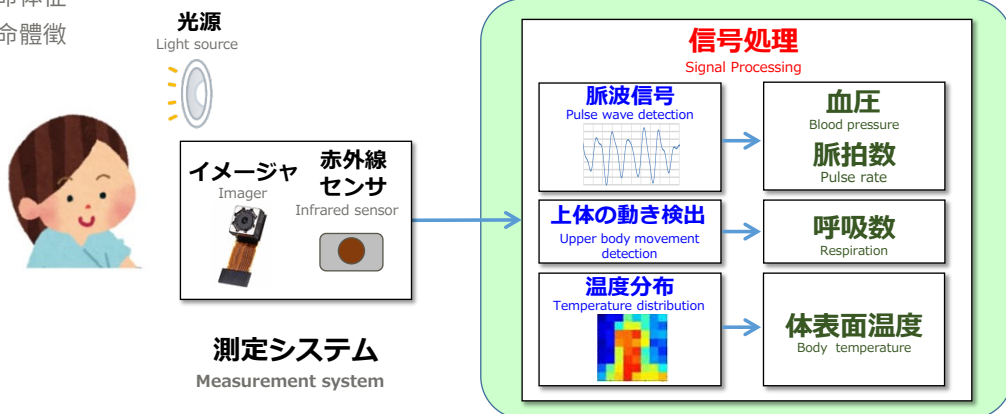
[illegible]
命體徵

光源
Light source

イメージャ
Imager

赤外線
センサ
Infrared sensor

測定システム
Measurement system

信号処理
Signal Processing

脈波信号
Pulse wave detection

上体の動き検出
Upper body movement detection

温度分布
Temperature distribution

血圧
Blood pressure

脈拍数
Pulse rate

呼吸数
Respiration

体表面温度
Body temperature